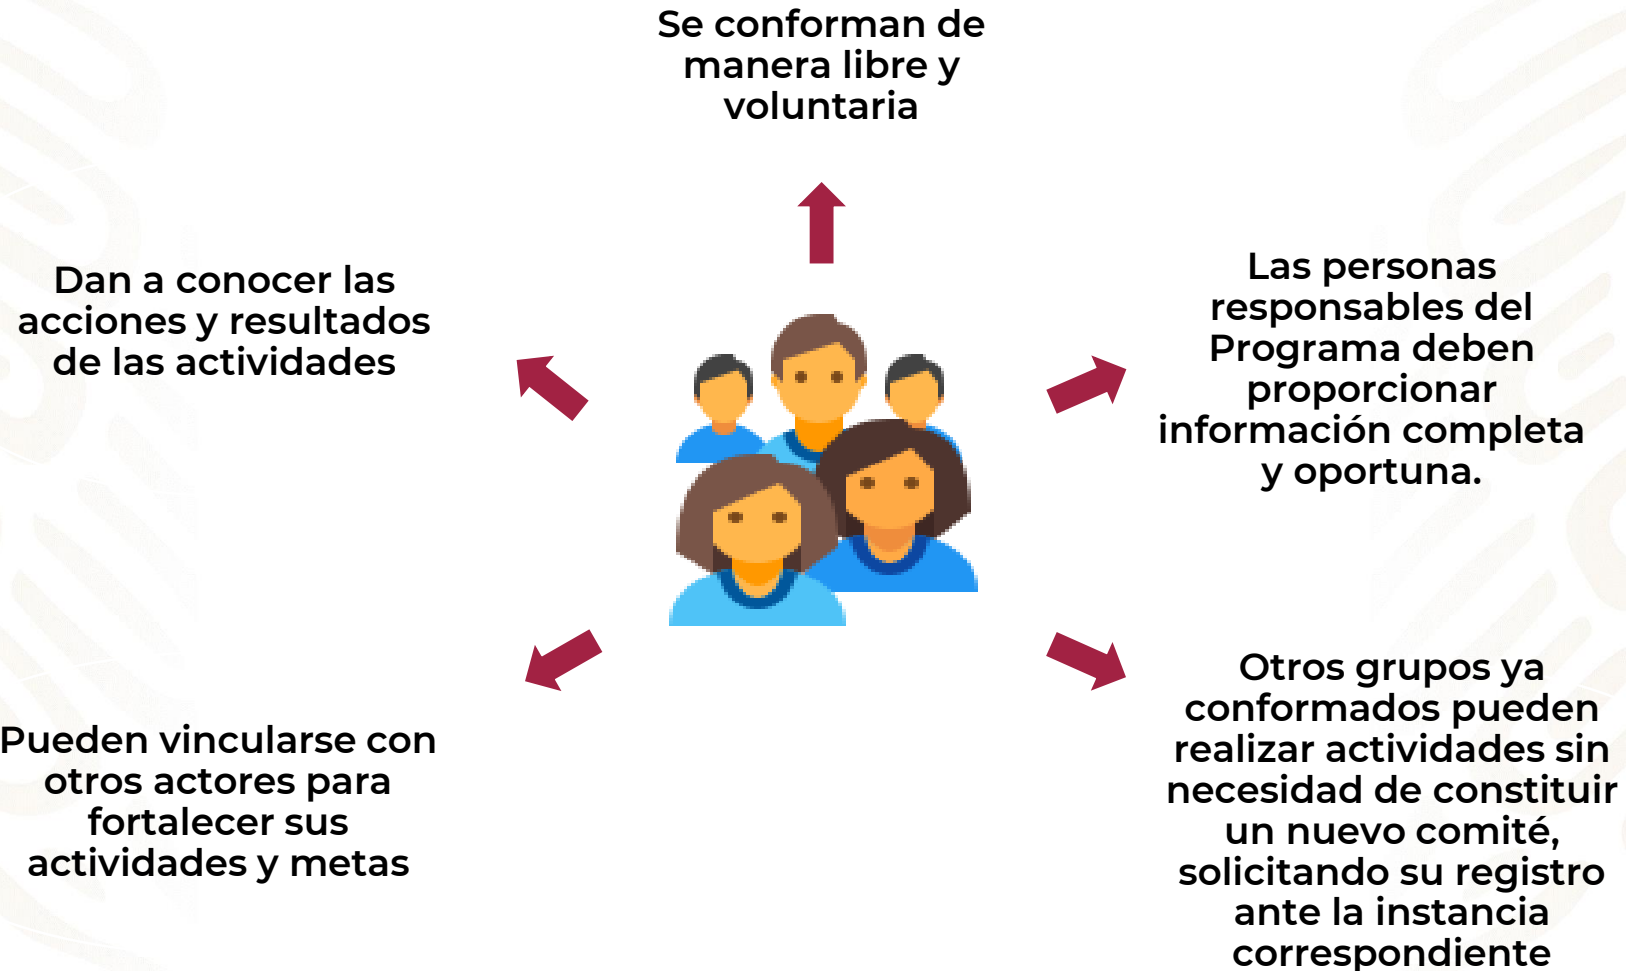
Se conforman de manera libre y voluntaria

Dan a conocer las acciones y resultados de las actividades

Las personas responsables del Programa deben proporcionar información completa y oportuna.

Pueden vincularse con otros actores para fortalecer sus actividades y metas

Otros grupos ya conformados pueden realizar actividades sin necesidad de constituir un nuevo comité, solicitando su registro ante la instancia correspondiente